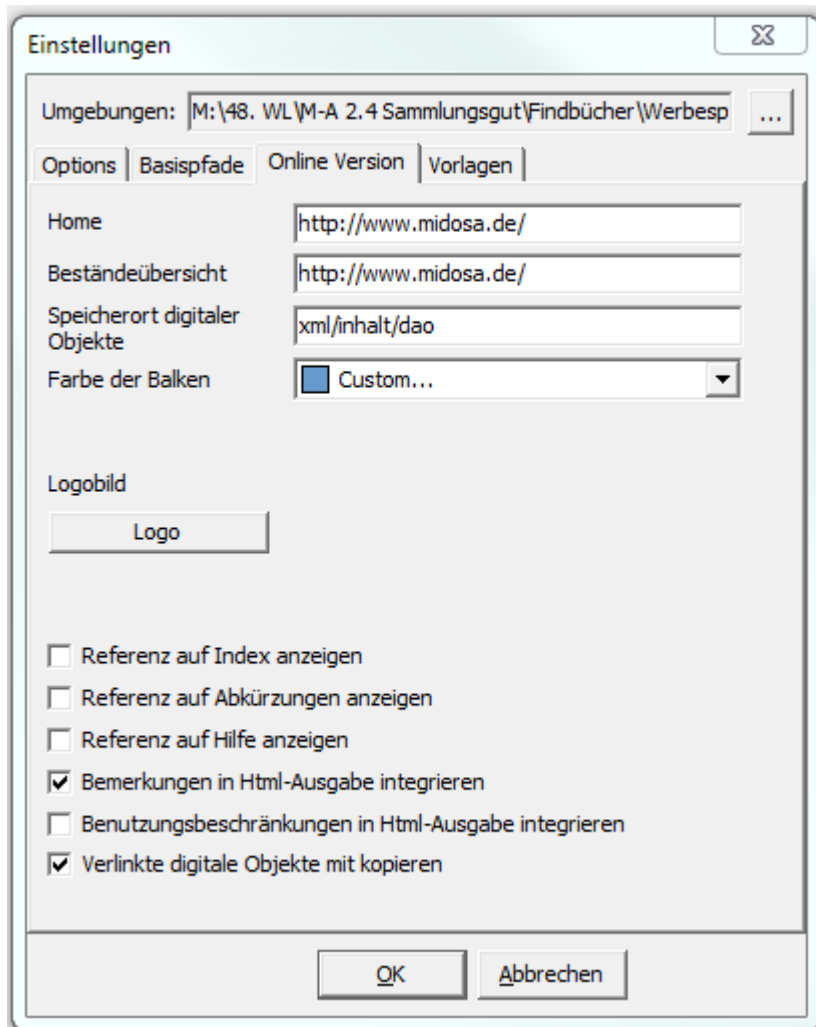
Einstellungen

Umgebungen: M:\48. WL\M-A 2.4 Sammlungsgut\Findbücher\Werbesp ...

Options | Basispfade | Online Version | Vorlagen

Home http://www.midosa.de/

Beständeübersicht http://www.midosa.de/

Speicherort digitaler Objekte xml/inhalt/dao

Farbe der Balken Custom...

Logobild

Logo

Referenz auf Index anzeigen

Referenz auf Abkürzungen anzeigen

Referenz auf Hilfe anzeigen

Bemerkungen in Html-Ausgabe integrieren

Benutzungsbeschränkungen in Html-Ausgabe integrieren

Verlinkte digitale Objekte mit kopieren

OK Abbrechen